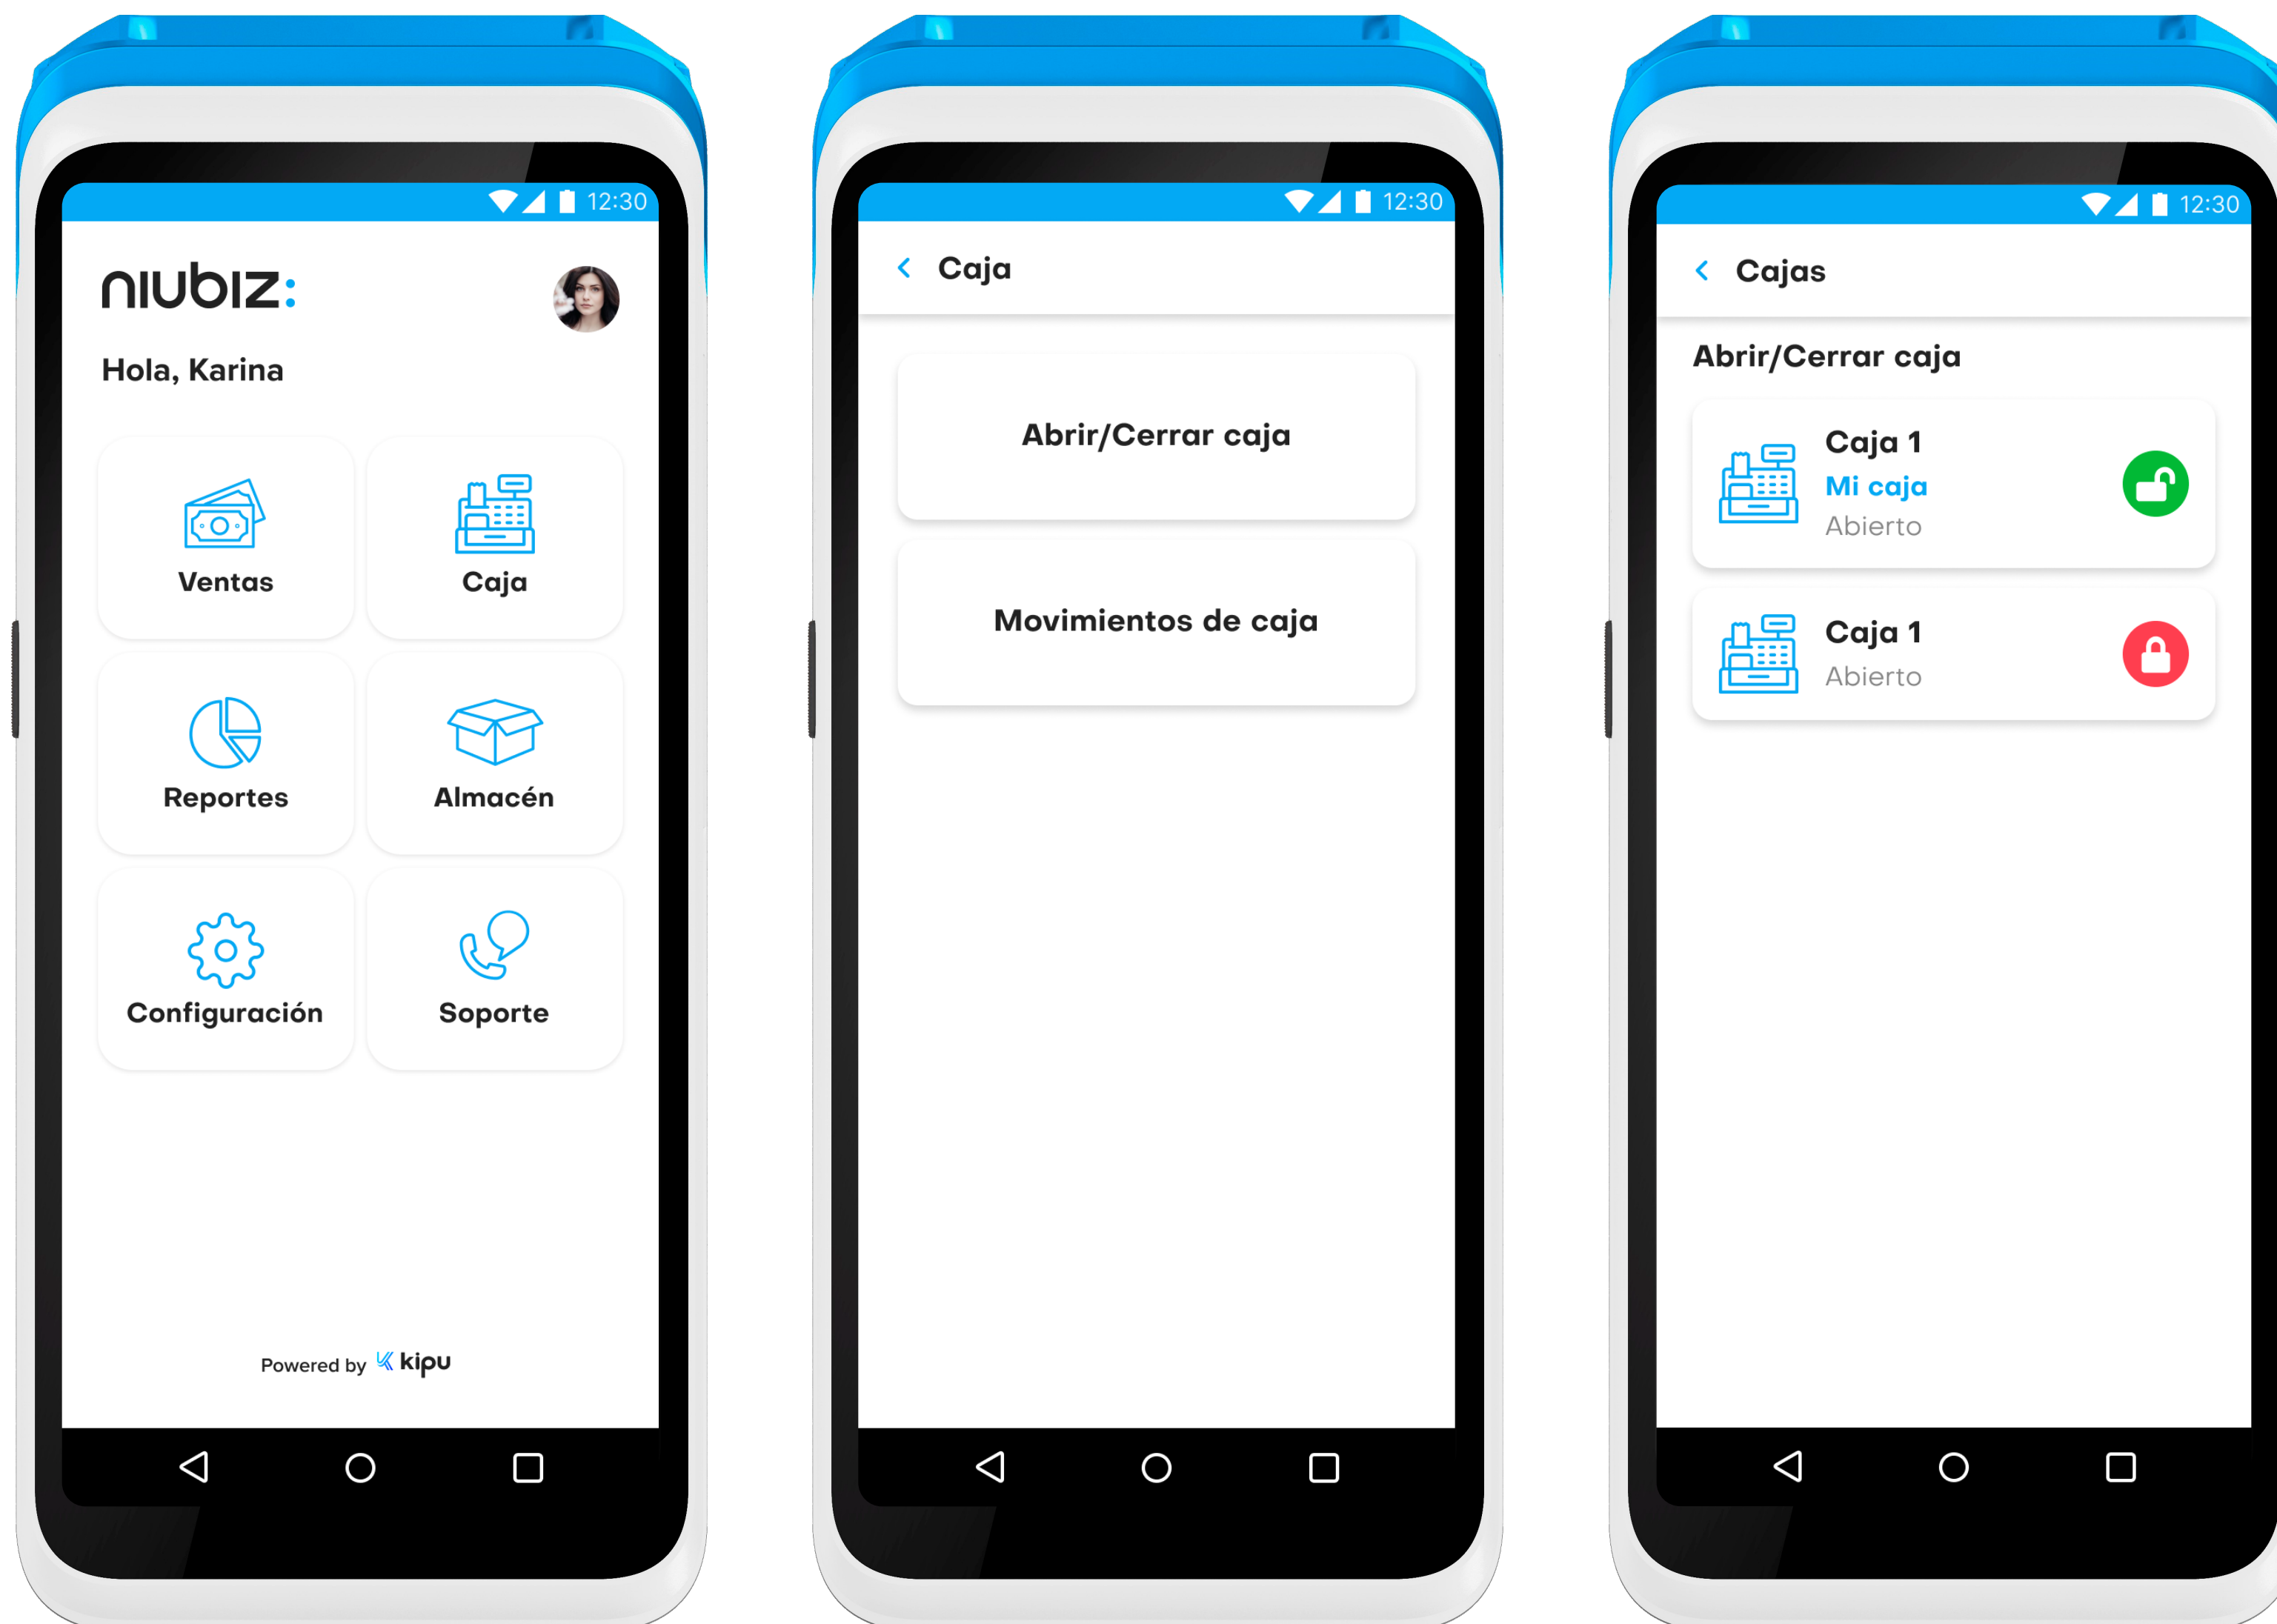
12:30

niubiz:

Hola, Karina

Ventas

Caja

Reportes

Almacén

Configuración

Soporte

Powered by kipu

12:30

Caja

Abrir/Cerrar caja

Movimientos de caja

12:30

Cajas

Abrir/Cerrar caja

Caja 1
Mi caja
Abierto

Caja 1
Abierto